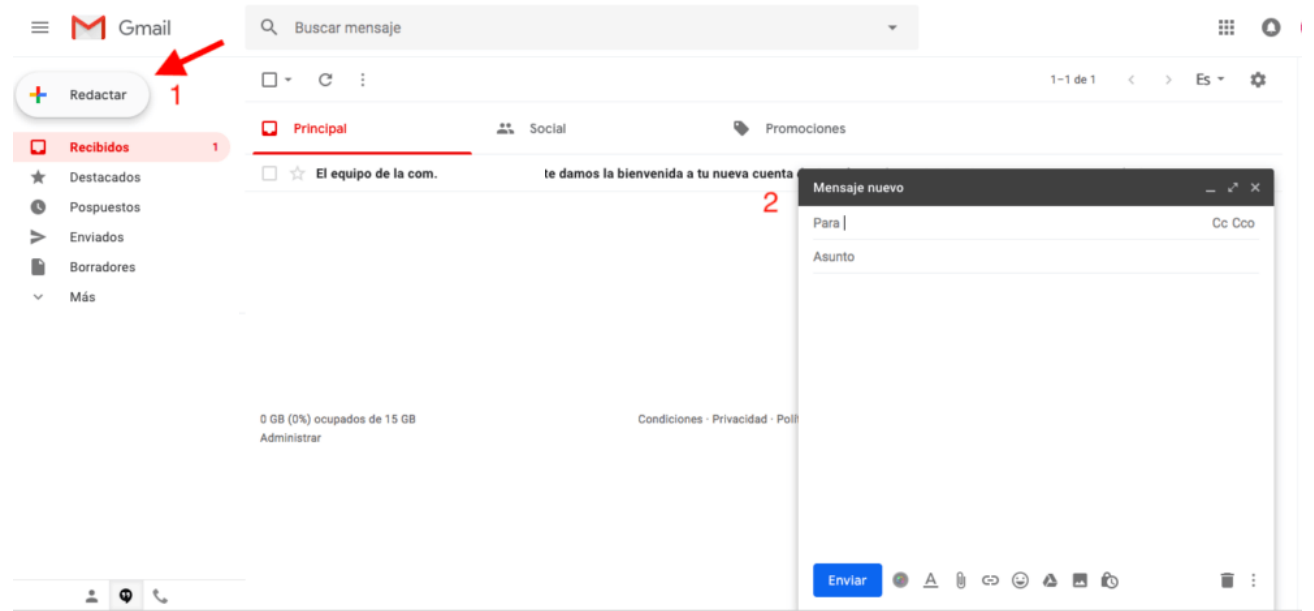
Gmail

Buscar mensaje

Redactar 1

Recibidos 1
Destacados
Pospuestos
Enviados
Borradores
Más

1–1 de 1 Es

Principal
Social
Promociones

El equipo de la com. te damos la bienvenida a tu nueva cuenta

2

Mensaje nuevo

Para
Cc Cco
Asunto

0 GB (0%) ocupados de 15 GB
Administrar

Condiciones · Privacidad · Polí

Enviar